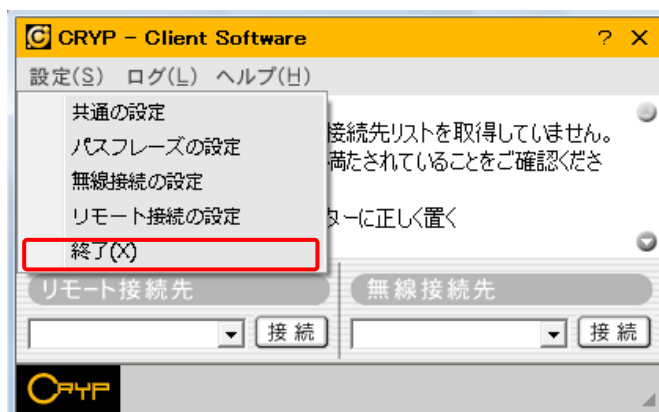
C CRYP - Client Software ? X

設定(S) ログ(L) ヘルプ(H)

共通の設定
パスフレーズの設定
無線接続の設定
リモート接続の設定
終了(X)

接続先リストを取得していません。
満たされていることをご確認くださ

ターに正しく置く

リモート接続先
接続
無線接続先
接続

CRYP